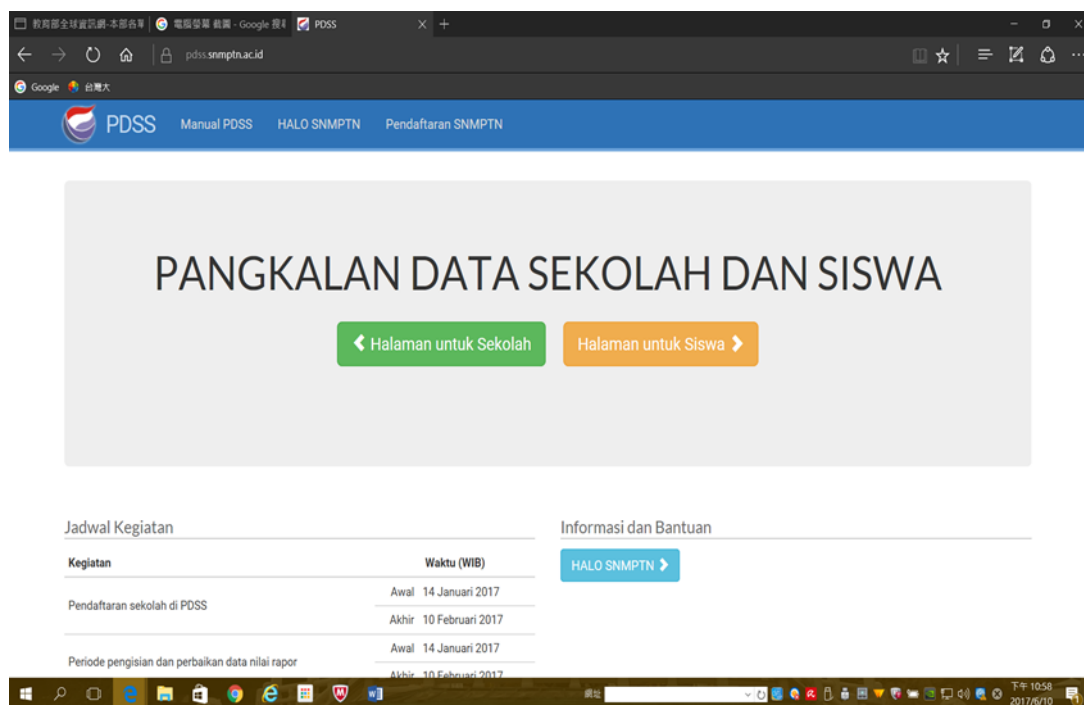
教育部全球資訊網-本部各單 | 電腦螢幕 截圖 - Google 搜尋 | PDSS

pdss.snmptn.ac.id

Google 台灣大

PDSS Manual PDSS HALO SNMPTN Pendaftaran SNMPTN

PANGKALAN DATA SEKOLAH DAN SISWA

Halaman untuk Sekolah

Halaman untuk Siswa

Jadwal Kegiatan

| Kegiatan | | Waktu (WIB) |
|---|---|---|
| Pendaftaran sekolah di PDSS | Awal | 14 Januari 2017 |
| | Akhir | 10 Februari 2017 |
| Periode pengisian dan perbaikan data nilai rapor | Awal | 14 Januari 2017 |
| | Akhir | 10 Februari 2017 |

Informasi dan Bantuan

HALO SNMPTN

網址

下午 10:58
2017/6/10